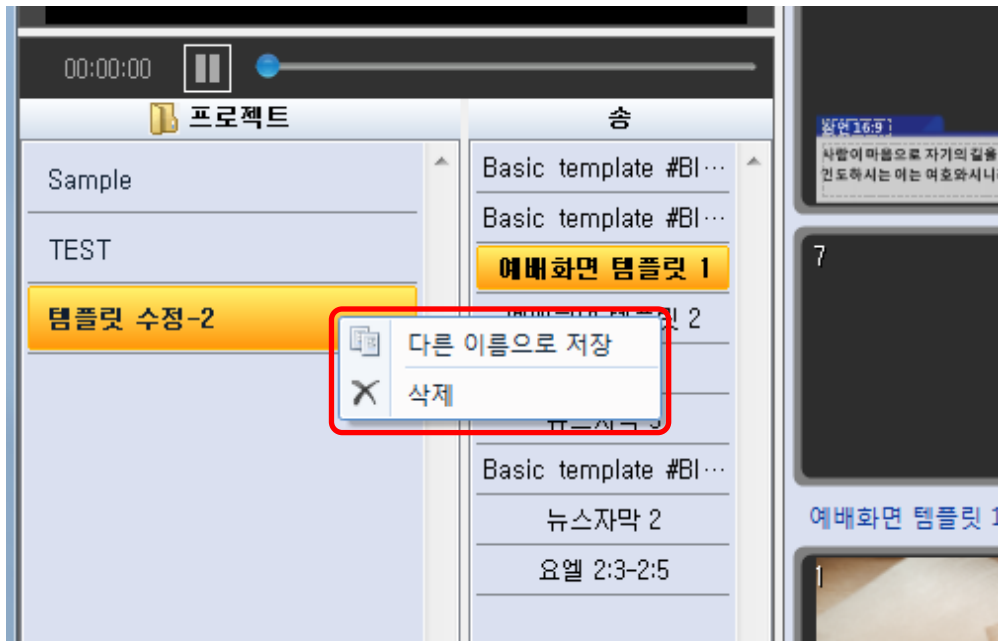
00:00:00

프로젝트

Sample

TEST

템플릿 수정-2

송

Basic template #Bl…

Basic template #Bl…

예배화면 템플릿 1

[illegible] 2

다른 이름으로 저장

삭제

Basic template #Bl…

뉴스자막 2

요엘 2:3-2:5

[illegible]16:9

사람이 마음으로 자기의 길을

인도하시는 이는 여호와시니

7

예배화면 템플릿 1

1